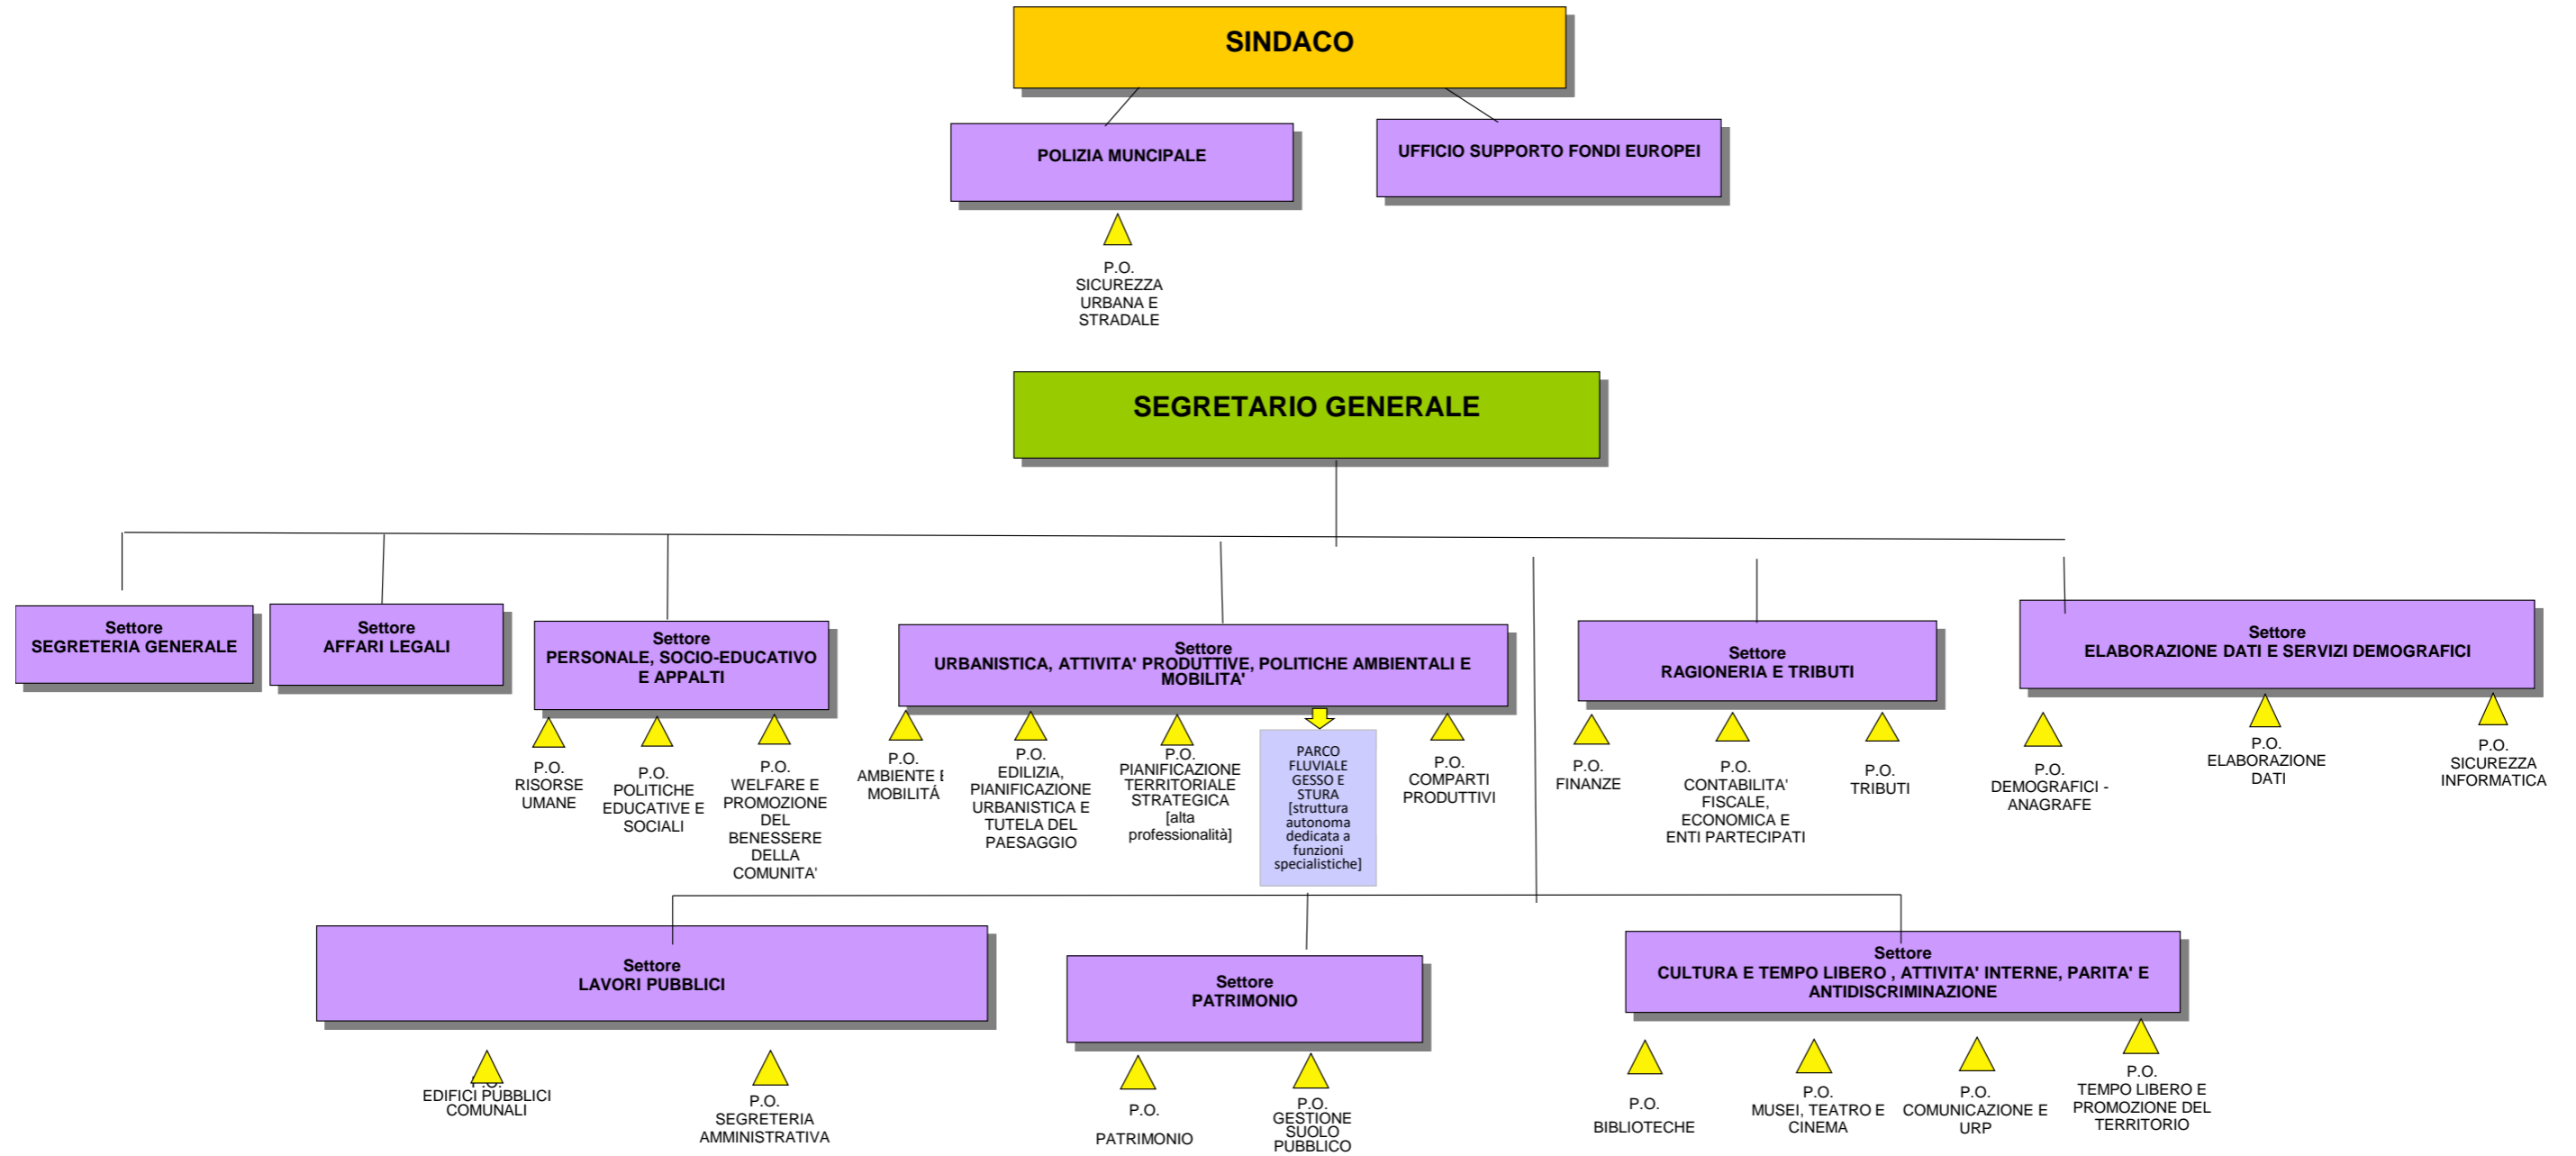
SINDACO

POLIZIA MUNCIPALE

UFFICIO SUPPORTO FONDI EUROPEI

P.O. SICUREZZA URBANA E STRADALE

SEGRETARIO GENERALE

Settore SEGRETERIA GENERALE

Settore AFFARI LEGALI

Settore PERSONALE, SOCIO-EDUCATIVO E APPALTI

P.O. RISORSE UMANE

P.O. POLITICHE EDUCATIVE E SOCIALI

P.O. WELFARE E PROMOZIONE DEL BENESSERE DELLA COMUNITA'

Settore URBANISTICA, ATTIVITA' PRODUTTIVE, POLITICHE AMBIENTALI E MOBILITA'

P.O. AMBIENTE E MOBILITÁ

P.O. EDILIZIA, PIANIFICAZIONE URBANISTICA E TUTELA DEL PAESAGGIO

P.O. PIANIFICAZIONE TERRITORIALE STRATEGICA [alta professionalità]

PARCO FLUVIALE GESSO E STURA [struttura autonoma dedicata a funzioni specialistiche]

P.O. COMPARTI PRODUTTIVI

Settore RAGIONERIA E TRIBUTI

P.O. FINANZE

P.O. CONTABILITA' FISCALE, ECONOMICA E ENTI PARTECIPATI

P.O. TRIBUTI

Settore ELABORAZIONE DATI E SERVIZI DEMOGRAFICI

P.O. DEMOGRAFICI - ANAGRAFE

P.O. ELABORAZIONE DATI

P.O. SICUREZZA INFORMATICA

Settore LAVORI PUBBLICI

P.O. EDIFICI PUBBLICI COMUNALI

P.O. SEGRETERIA AMMINISTRATIVA

Settore PATRIMONIO

P.O. PATRIMONIO

P.O. GESTIONE SUOLO PUBBLICO

Settore CULTURA E TEMPO LIBERO , ATTIVITA' INTERNE, PARITA' E ANTIDISCRIMINAZIONE

P.O. BIBLIOTECHE

P.O. MUSEI, TEATRO E CINEMA

P.O. COMUNICAZIONE E URP

P.O. TEMPO LIBERO E PROMOZIONE DEL TERRITORIO